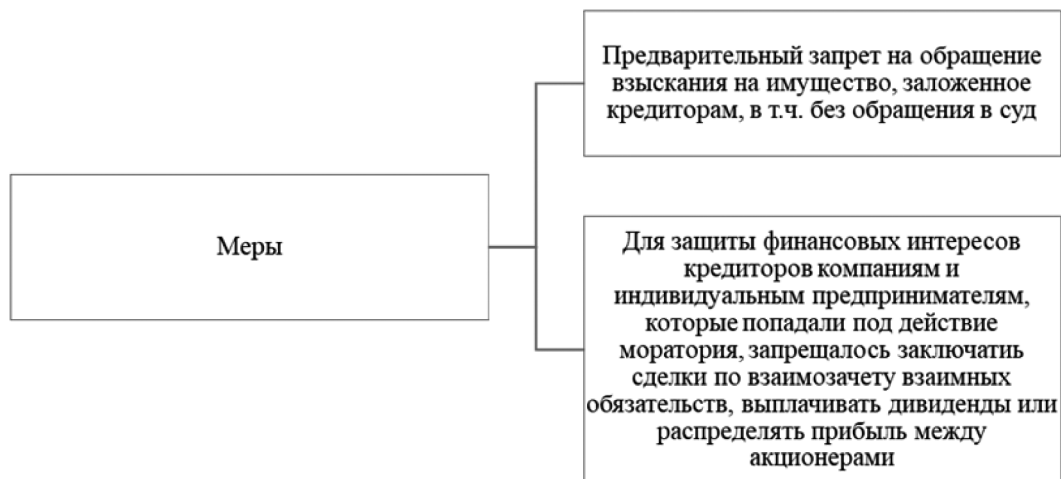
Меры

Предварительный запрет на обращение взыскания на имущество, заложенное кредиторам, в т.ч. без обращения в суд

Для защиты финансовых интересов кредиторов компаниям и индивидуальным предпринимателям, которые попадали под действие моратория, запрещалось заключать сделки по взаимозачету взаимных обязательств, выплачивать дивиденды или распределять прибыль между акционерами